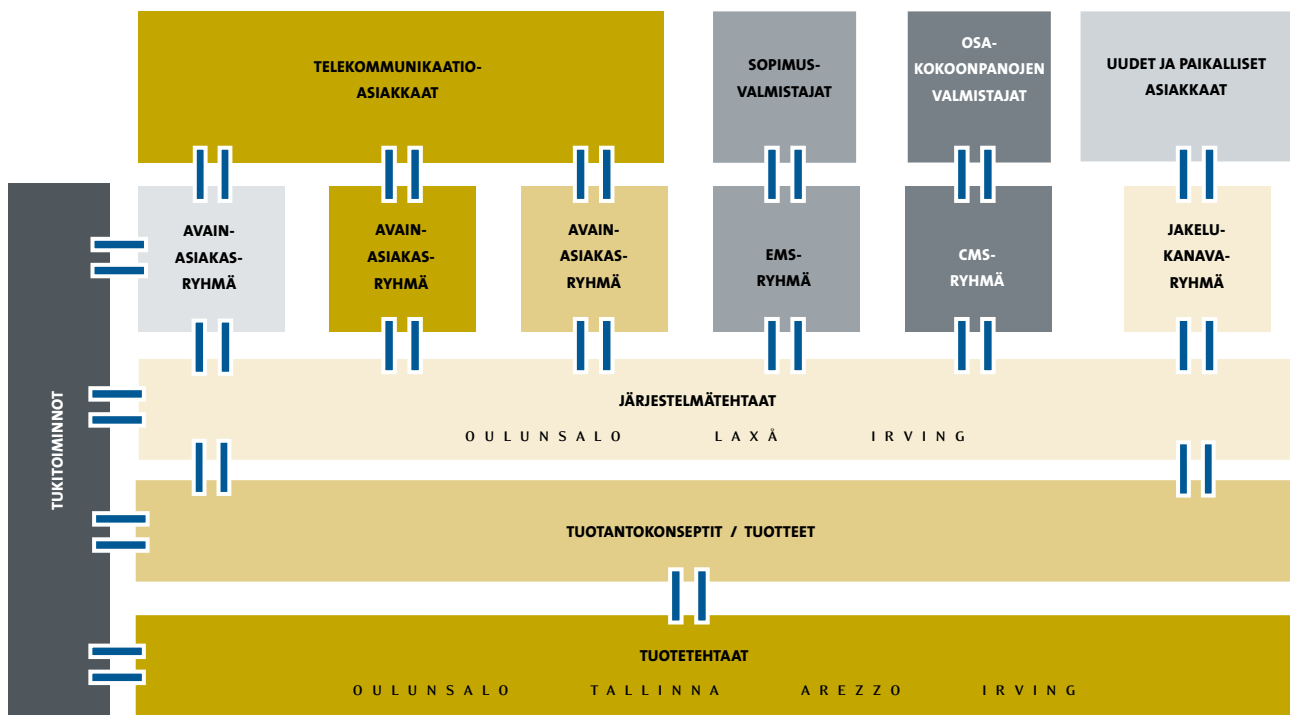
TELEKOMMUNIKAATIO-ASIAKKAAT

SOPIMUS-VALMISTAJAT

OSA-KOKOONPANOJEN VALMISTAJAT

UUDET JA PAIKALLISET ASIAKKAAT

TUKITOIMINNOT

AVAIN-ASIAKAS-RYHMÄ

AVAIN-ASIAKAS-RYHMÄ

AVAIN-ASIAKAS-RYHMÄ

EMS-RYHMÄ

CMS-RYHMÄ

JAKELU-KANAVA-RYHMÄ

JÄRJESTELMÄTEHTAAT
OULUNSALO LAXÅ IRVING

TUOTANTOKONSEPTIT / TUOTTEET

TUOTETEHTAAT
OULUNSALO TALLINNA AREZZO IRVING